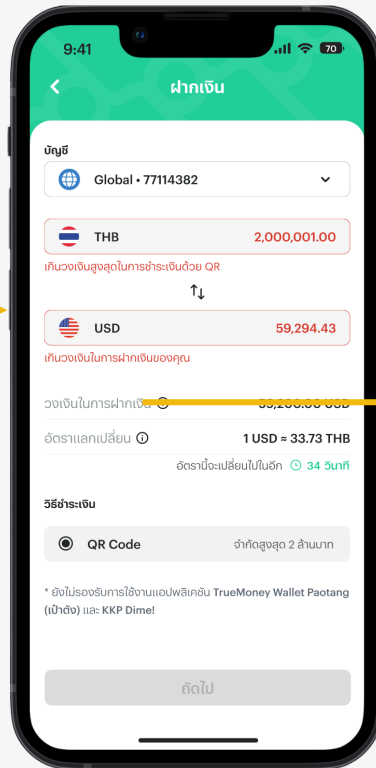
9:41

70

ฝากเงิน

บัญชี

Global • 77114382

THB 2,000,001.00

เกินวงเงินสูงสุดในการชำระเงินด้วย QR

USD 59,294.43

เกินวงเงินในการฝากเงินของคุณ

วงเงินในการฝากเงิน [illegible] USD

อัตราแลกเปลี่ยน 1 USD ≈ 33.73 THB

อัตรานี้จะเปลี่ยนไปในอีก 34 วินาที

วิธีชำระเงิน

QR Code จำกัดสูงสุด 2 ล้านบาท

* ยังไม่รองรับการใช้งานแอปพลิเคชัน TrueMoney Wallet Paotang (เป๋าตัง) และ KKP Dime!

ถัดไป